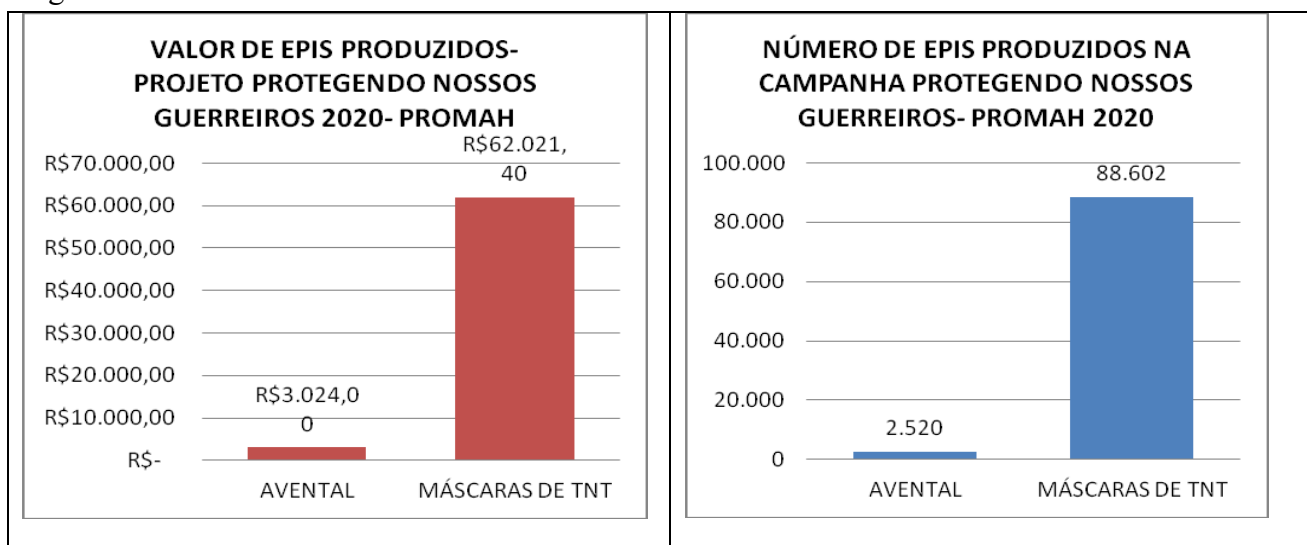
VALOR DE EPIS PRODUZIDOS- PROJETO PROTEGENDO NOSSOS GUERREIROS 2020- PROMAH

R$70.000,00
R$60.000,00
R$50.000,00
R$40.000,00
R$30.000,00
R$20.000,00
R$10.000,00
R$-

R$3.024,00
R$62.021,40

AVENTAL
MÁSCARAS DE TNT

NÚMERO DE EPIS PRODUZIDOS NA CAMPANHA PROTEGENDO NOSSOS GUERREIROS- PROMAH 2020

100.000
80.000
60.000
40.000
20.000
0

2.520
88.602

AVENTAL
MÁSCARAS DE TNT